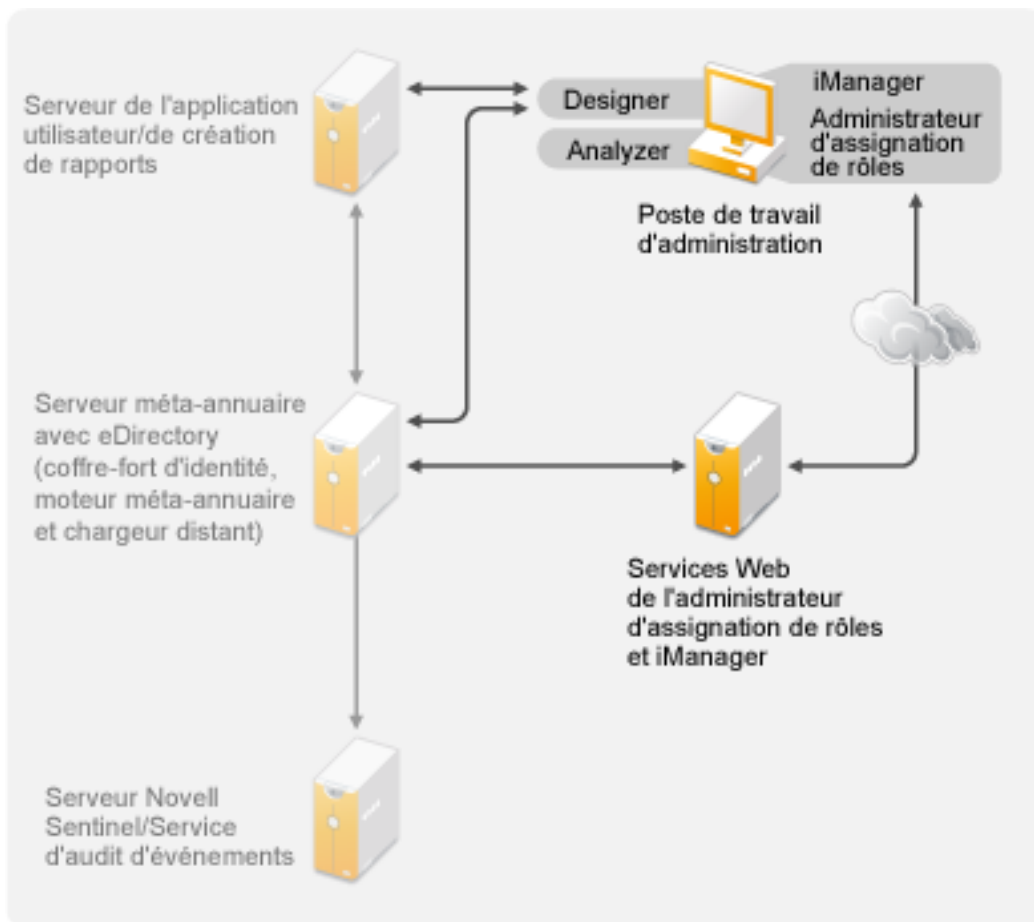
Serveur de l'application utilisateur/de création de rapports

Designer

Analyzer

iManager

Administrateur d'assignation de rôles

Poste de travail d'administration

Serveur méta-annuaire avec eDirectory (coffre-fort d'identité, moteur méta-annuaire et chargeur distant)

Services Web de l'administrateur d'assignation de rôles et iManager

Serveur Novell Sentinel/Service d'audit d'événements